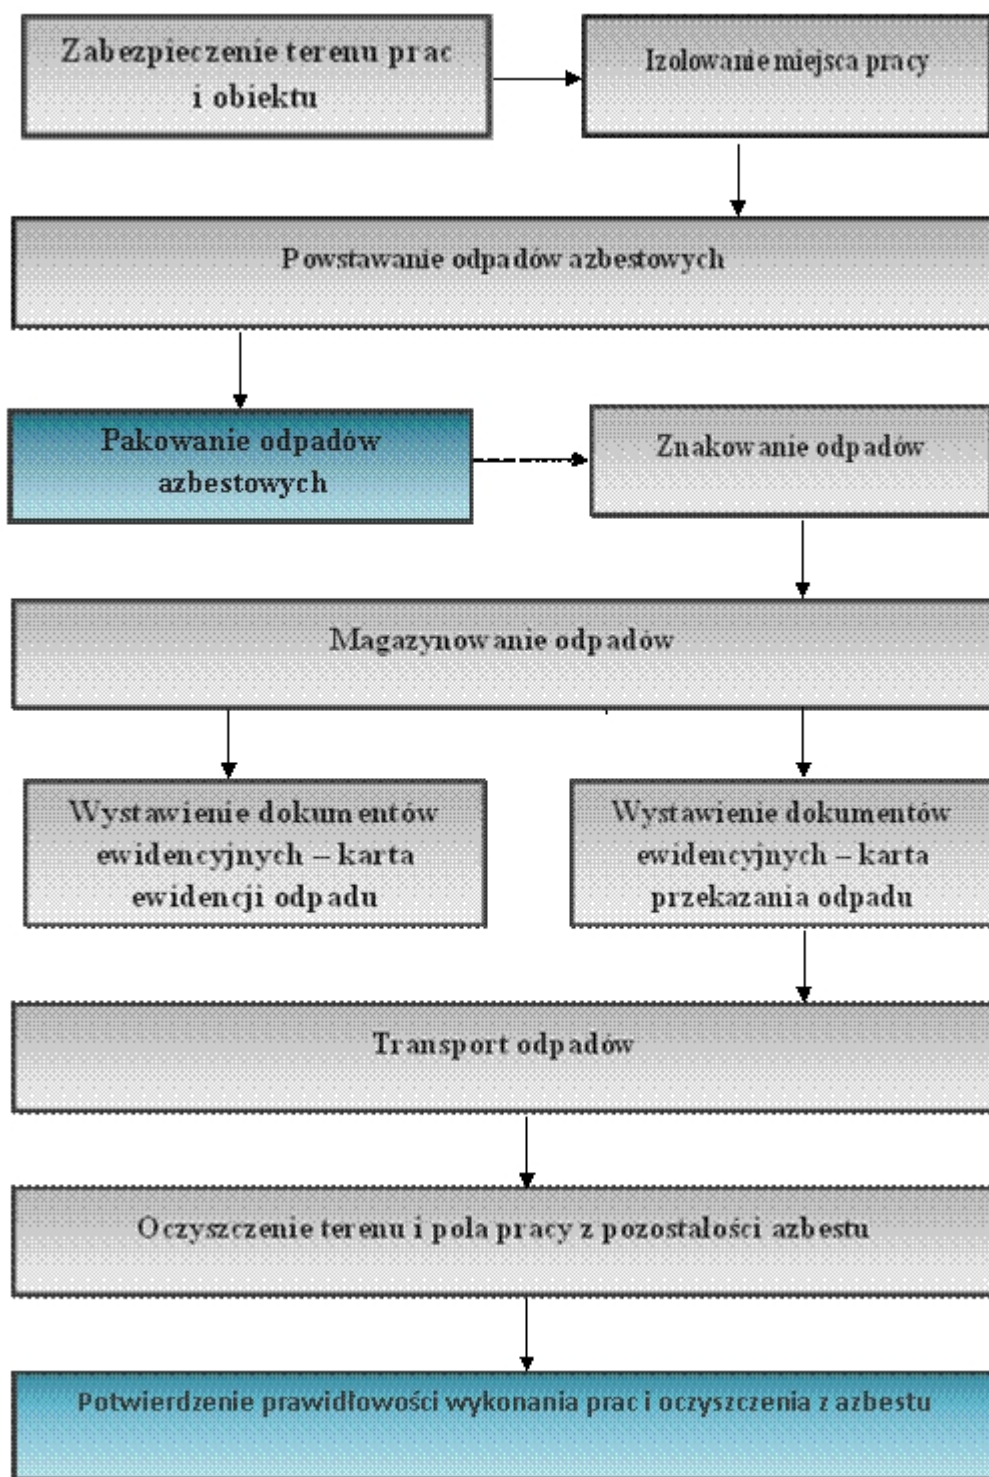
Zabezpieczenie terenu prac i obiektu

Izolowanie miejsca pracy

Powstawanie odpadów azbestowych

Pakowanie odpadów azbestowych

Znakowanie odpadów

Magazynowanie odpadów

Wystawienie dokumentów ewidencyjnych – karta ewidencji odpadu

Wystawienie dokumentów ewidencyjnych – karta przekazania odpadu

Transport odpadów

Oczyszczenie terenu i pola pracy z pozostałości azbestu

Potwierdzenie prawidłowości wykonania prac i oczyszczenia z azbestu